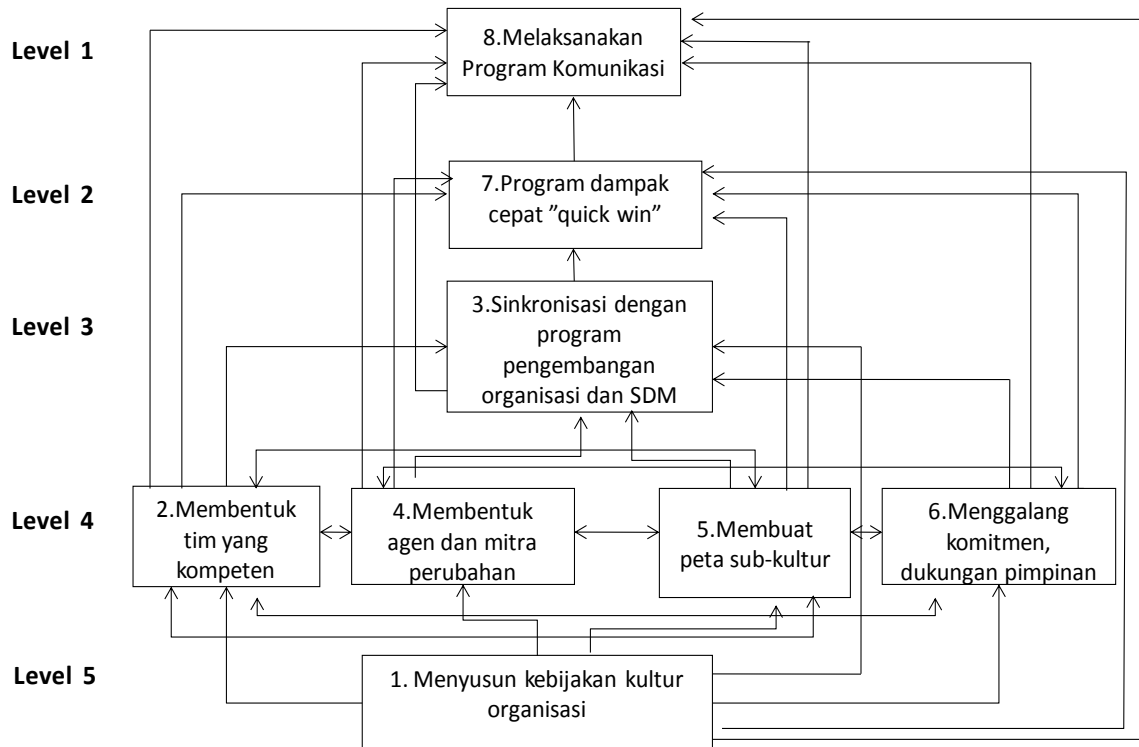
Level 1

8.Melaksanakan Program Komunikasi

Level 2

7.Program dampak cepat "quick win"

Level 3

3.Sinkronisasi dengan program pengembangan organisasi dan SDM

Level 4

2.Membentuk tim yang kompeten

4.Membentuk agen dan mitra perubahan

5.Membuat peta sub-kultur

6.Menggalang komitmen, dukungan pimpinan

Level 5

1. Menyusun kebijakan kultur organisasi